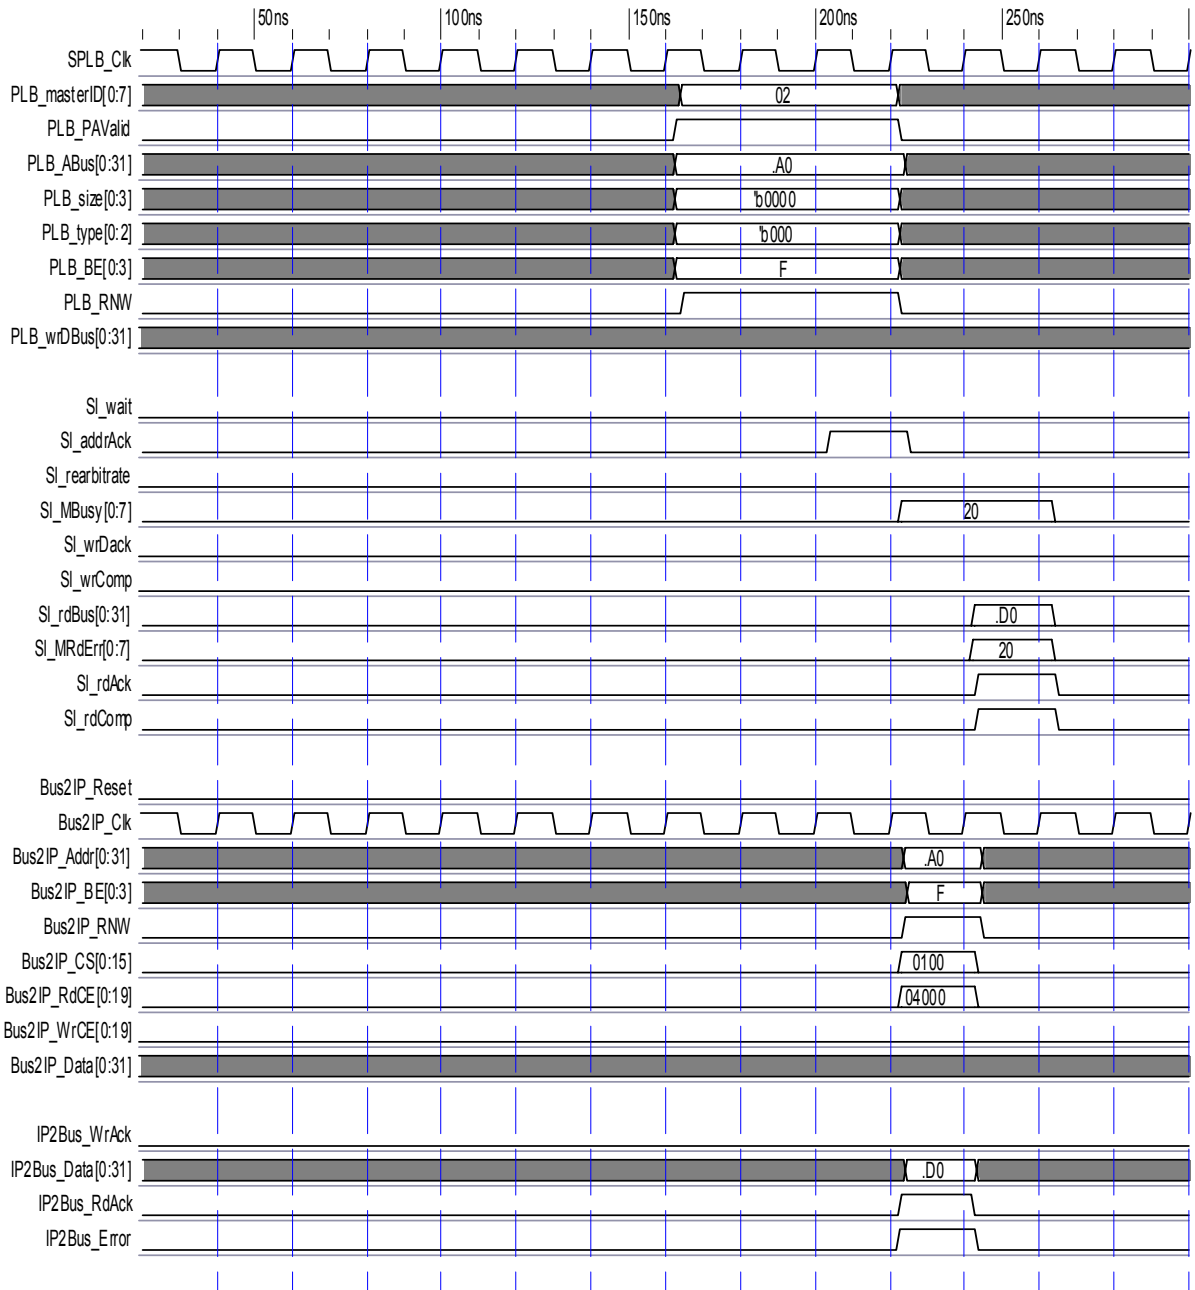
50ns 100ns 150ns 200ns 250ns

SPLB_Clk
PLB_masterID[0:7] 02
PLB_PAValid
PLB_ABus[0:31] .A0
PLB_size[0:3] 'b0000
PLB_type[0:2] 'b000
PLB_BE[0:3] F
PLB_RNW
PLB_wrDBus[0:31]

Sl_wait
Sl_addrAck
Sl_rearbitrate
Sl_MBusy[0:7] 20
Sl_wrDack
Sl_wrComp
Sl_rdBus[0:31] .D0
Sl_MRdErr[0:7] 20
Sl_rdAck
Sl_rdComp

Bus2IP_Reset
Bus2IP_Clk
Bus2IP_Addr[0:31] .A0
Bus2IP_BE[0:3] F
Bus2IP_RNW
Bus2IP_CS[0:15] 0100
Bus2IP_RdCE[0:19] 04000
Bus2IP_WrCE[0:19]
Bus2IP_Data[0:31]

IP2Bus_WrAck
IP2Bus_Data[0:31] .D0
IP2Bus_RdAck
IP2Bus_Error